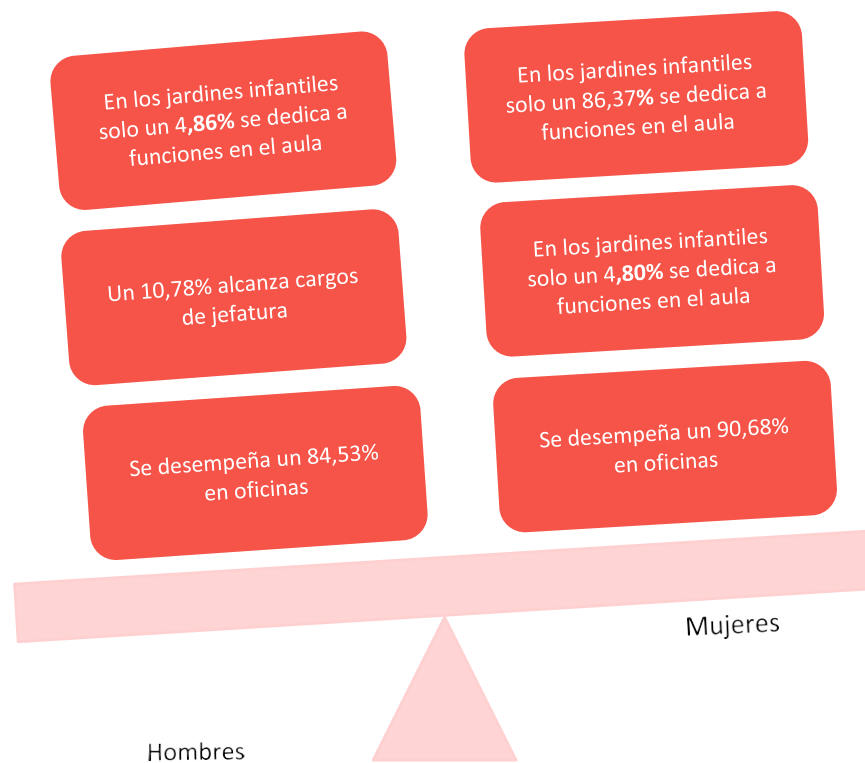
En los jardines infantiles solo un 4,86% se dedica a funciones en el aula

En los jardines infantiles solo un 86,37% se dedica a funciones en el aula

Un 10,78% alcanza cargos de jefatura

En los jardines infantiles solo un 4,80% se dedica a funciones en el aula

Se desempeña un 84,53% en oficinas

Se desempeña un 90,68% en oficinas

Mujeres

Hombres